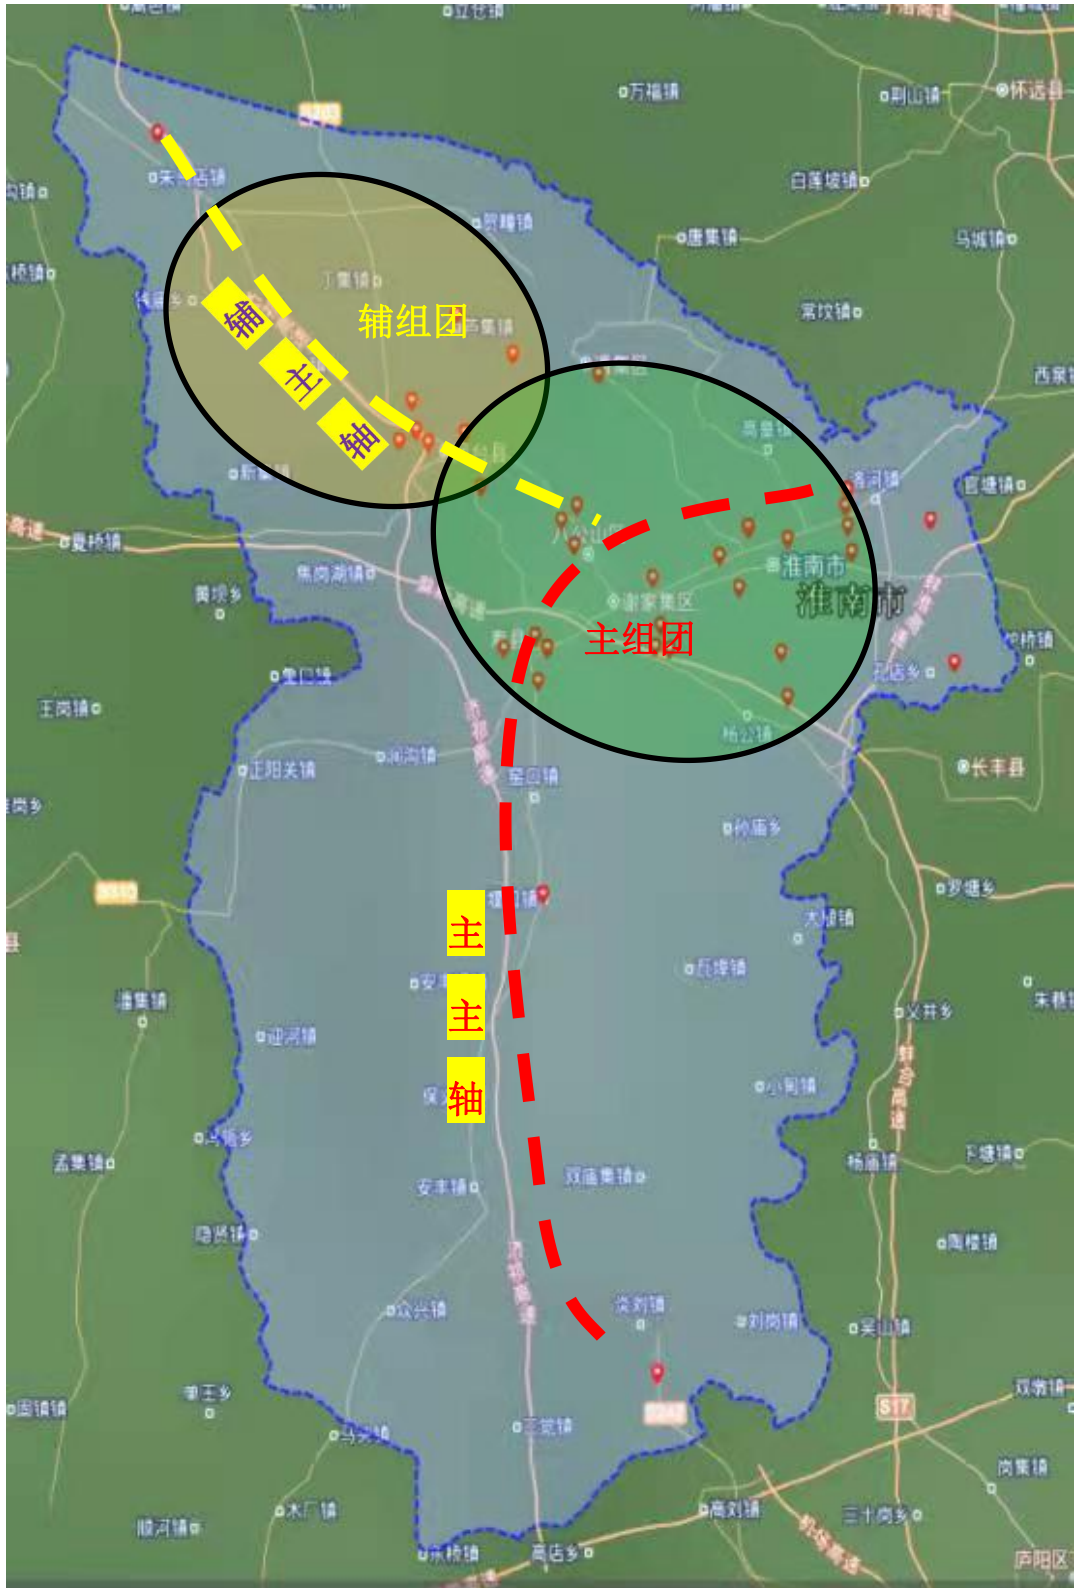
万福镇
刘山镇
怀远县
白莲坡镇
唐集镇
马城镇
常坟镇
朱集店镇
贾疃镇
丁集镇
辅组团
辅
主
轴
高皇镇
洛河镇
淮南市
淮南市
谢家集区
主组团
孤店乡
长丰县
杨公镇
夏桥镇
焦岗湖镇
黄坝乡
王岗镇
正阳关镇
毛集镇
刘庙乡
罗塘乡
大兴镇
瓦埠镇
主
主
轴
潘集镇
迎河镇
小甸镇
杨庙镇
下塘镇
孟集镇
安丰镇
双庙集镇
隐贤镇
众兴镇
炎刘镇
刘岗镇
吴山镇
双墩镇
三觉镇
岗集镇
木厂镇
高刘镇
三十岗乡
高店乡
庐阳区